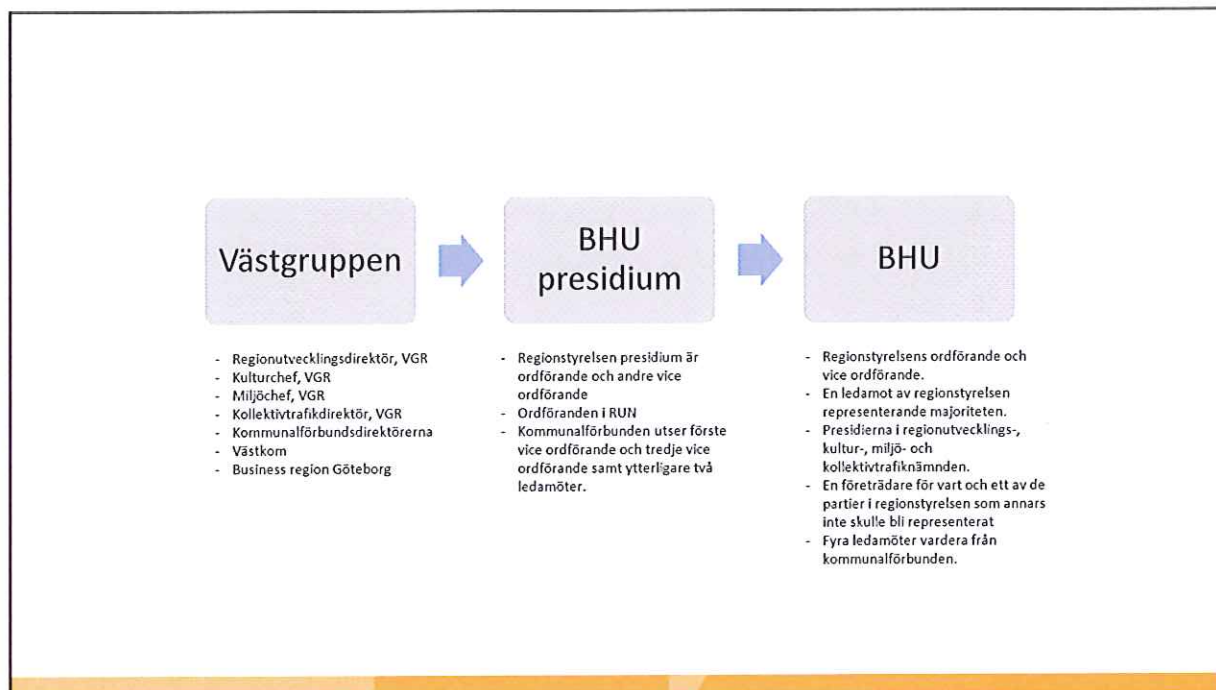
Västgruppen

BHU presidium

BHU

- Regionutvecklingsdirektör, VGR
- Kulturchef, VGR
- Miljöchef, VGR
- Kollektivtrafikdirektör, VGR
- Kommunalförbundsdirektörerna
- Västkom
- Business region Göteborg

- Regionstyrelsen presidium är ordförande och andre vice ordförande
- Ordföranden i RUN
- Kommunalförbunden utser förste vice ordförande och tredje vice ordförande samt ytterligare två ledamöter.

- Regionstyrelsens ordförande och vice ordförande.
- En ledamot av regionstyrelsen representerande majoriteten.
- Presidierna i regionutvecklings-, kultur-, miljö- och kollektivtrafiknämnden.
- En företrädare för vart och ett av de partier i regionstyrelsen som annars inte skulle bli representerat
- Fyra ledamöter vardera från kommunalförbunden.